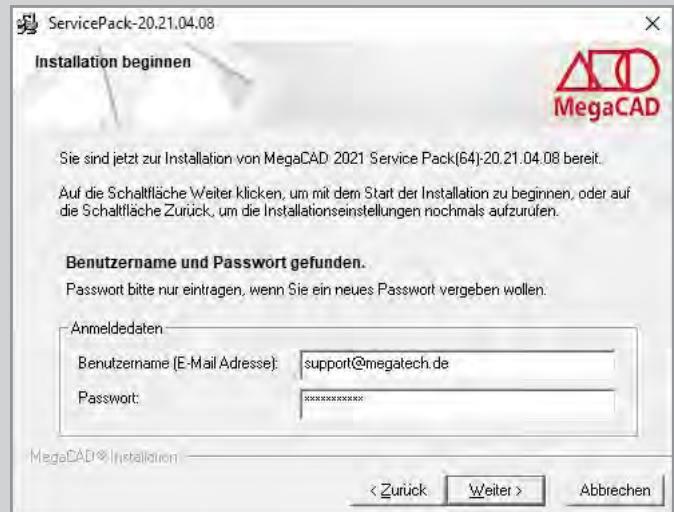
ServicePack-20.21.04.08

Installation beginnen

MegaCAD

Sie sind jetzt zur Installation von MegaCAD 2021 Service Pack(64)-20.21.04.08 bereit.

Auf die Schaltfläche Weiter klicken, um mit dem Start der Installation zu beginnen, oder auf die Schaltfläche Zurück, um die Installationseinstellungen nochmals aufzurufen.

Benutzername und Passwort gefunden.

Passwort bitte nur eintragen, wenn Sie ein neues Passwort vergeben wollen.

Anmeldedaten

Benutzername (E-Mail Adresse): support@megatech.de

Passwort: xxxxxxxxxx

MegaCAD® Installation

< Zurück Weiter > Abbrechen